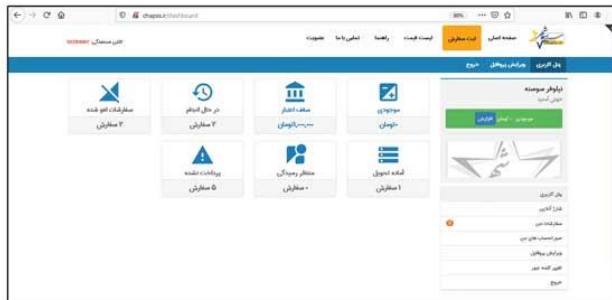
chapsis.ir/dashboard

80%

صفحه اصلی　ثبت سفارش　لیست قیمت　راهنما　تماس با ما　عضویت

تلفن پشتیبانی: 

پنل کاربری　ویرایش پروفایل　خروج

دیپلوفر سومینه
خوش آمدید

موجودی : ۰ تومان　افزایش

موجودی
۰تومان

سقف اعتبار
۰ تومان

در حال انجام
۲ سفارش

سفارشات لغو شده
۲ سفارش

آماده تحویل
۱ سفارش

منتظر رسیدگی
۰ سفارش

پرداخت نشده
۵ سفارش

پنل کاربری
شارژ کیف پول
سفارشات من
صورت حساب های من
ویرایش پروفایل
تغییر کلمه عبور
خروج